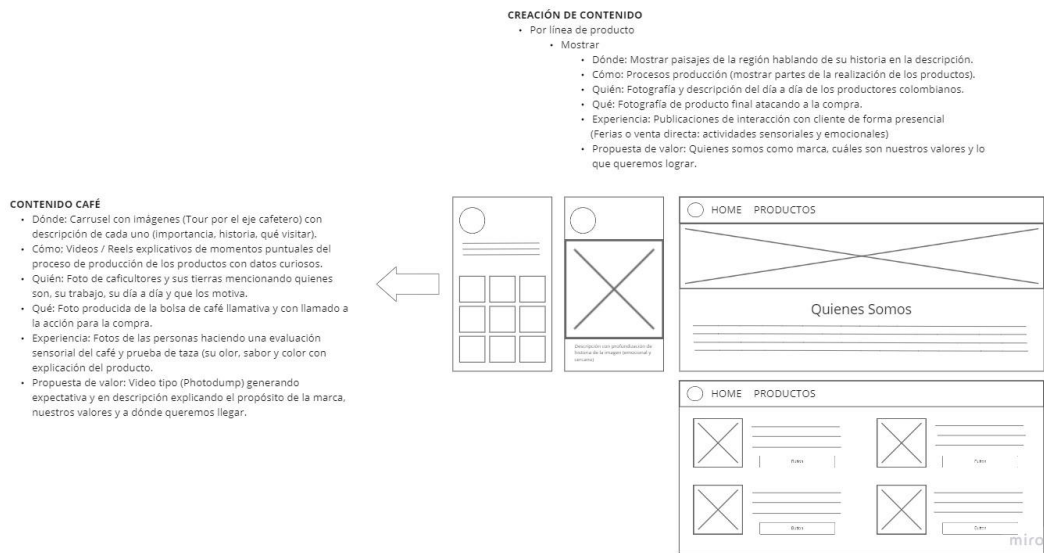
CREACIÓN DE CONTENIDO
• Por línea de producto
• Mostrar
• Dónde: Mostrar paisajes de la región hablando de su historia en la descripción.
• Cómo: Procesos producción (mostrar partes de la realización de los productos).
• Quién: Fotografía y descripción del día a día de los productores colombianos.
• Qué: Fotografía de producto final atacando a la compra.
• Experiencia: Publicaciones de interacción con cliente de forma presencial (Ferias o venta directa: actividades sensoriales y emocionales)
• Propuesta de valor: Quienes somos como marca, cuáles son nuestros valores y lo que queremos lograr.

CONTENIDO CAFÉ
• Dónde: Carrusel con imágenes (Tour por el eje cafetero) con descripción de cada uno (importancia, historia, qué visitar).
• Cómo: Videos / Reels explicativos de momentos puntuales del proceso de producción de los productos con datos curiosos.
• Quién: Foto de caficultores y sus tierras mencionando quienes son, su trabajo, su día a día y que los motiva.
• Qué: Foto producida de la bolsa de café llamativa y con llamado a la acción para la compra.
• Experiencia: Fotos de las personas haciendo una evaluación sensorial del café y prueba de taza (su olor, sabor y color con explicación del producto.
• Propuesta de valor: Video tipo (Photodump) generando expectativa y en descripción explicando el propósito de la marca, nuestros valores y a dónde queremos llegar.

Descripción con profundización historia de la imagen (emocional y cercano)

HOME PRODUCTOS

Quienes Somos

HOME PRODUCTOS

Botón

Botón

Botón

Botón

miro